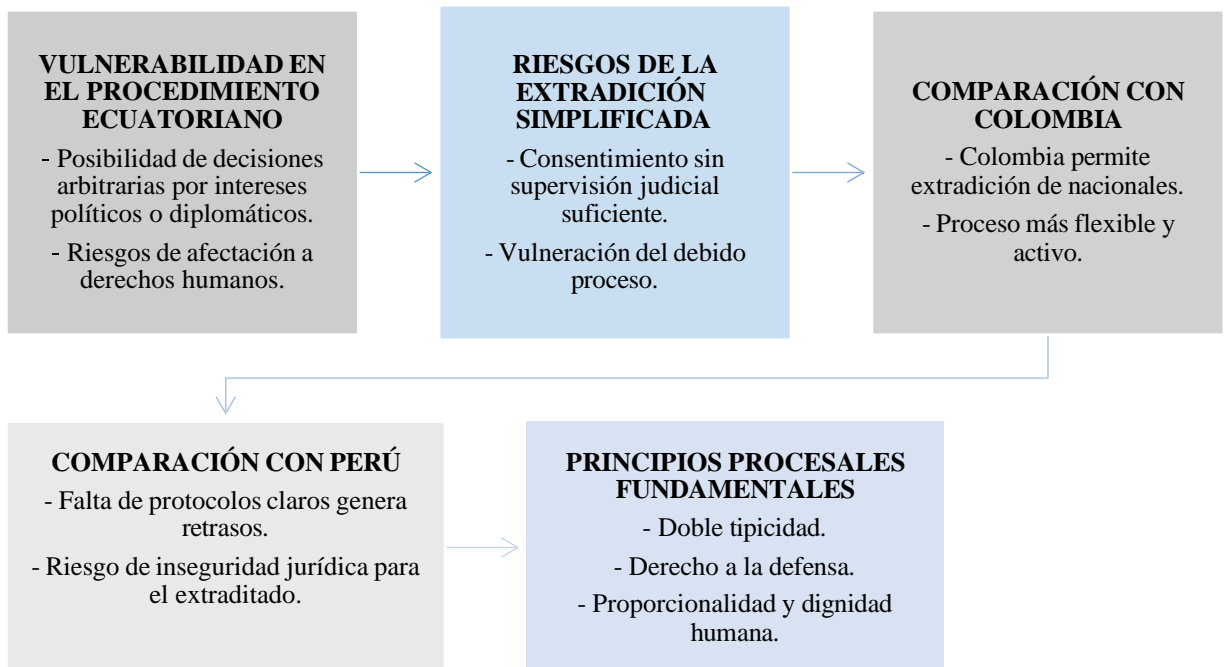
VULNERABILIDAD EN EL PROCEDIMIENTO ECUATORIANO

- Posibilidad de decisiones arbitrarias por intereses políticos o diplomáticos.

- Riesgos de afectación a derechos humanos.

RIESGOS DE LA EXTRADICIÓN SIMPLIFICADA

- Consentimiento sin supervisión judicial suficiente.

- Vulneración del debido proceso.

COMPARACIÓN CON COLOMBIA

- Colombia permite extradición de nacionales.

- Proceso más flexible y activo.

COMPARACIÓN CON PERÚ

- Falta de protocolos claros genera retrasos.

- Riesgo de inseguridad jurídica para el extraditado.

PRINCIPIOS PROCESALES FUNDAMENTALES

- Doble tipicidad.

- Derecho a la defensa.

- Proporcionalidad y dignidad humana.